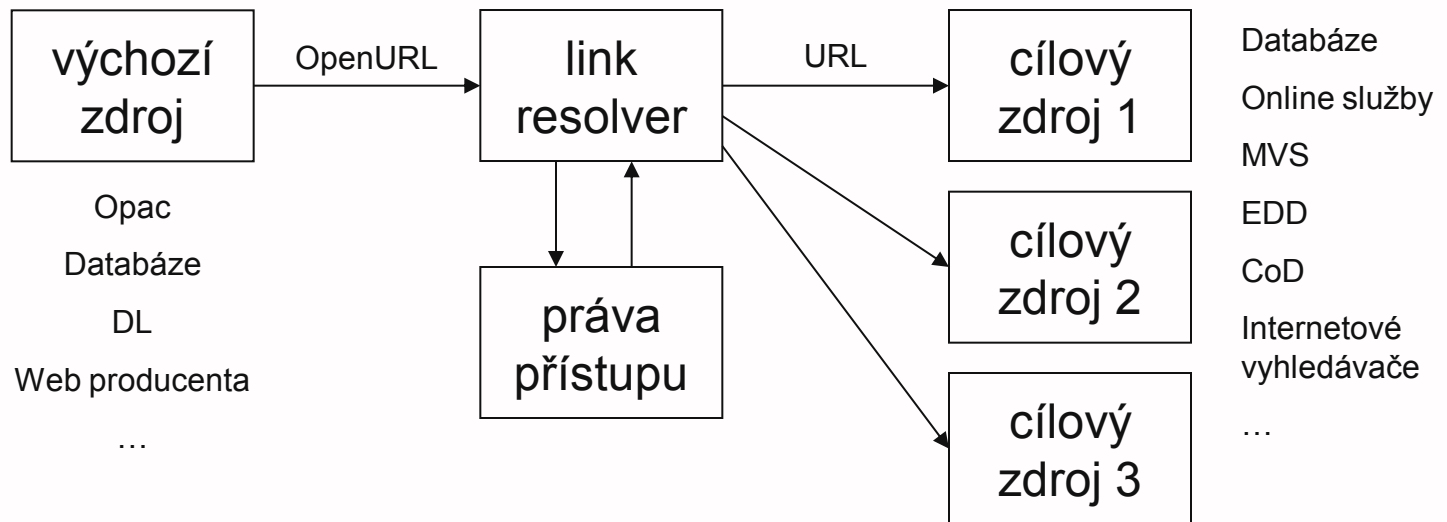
výchozí zdroj

OpenURL

link resolver

URL

cílový zdroj 1

Databáze

Online služby

MVS

EDD

CoD

Internetové vyhledávače

…

Opac

Databáze

DL

Web producenta

…

práva přístupu

cílový zdroj 2

cílový zdroj 3